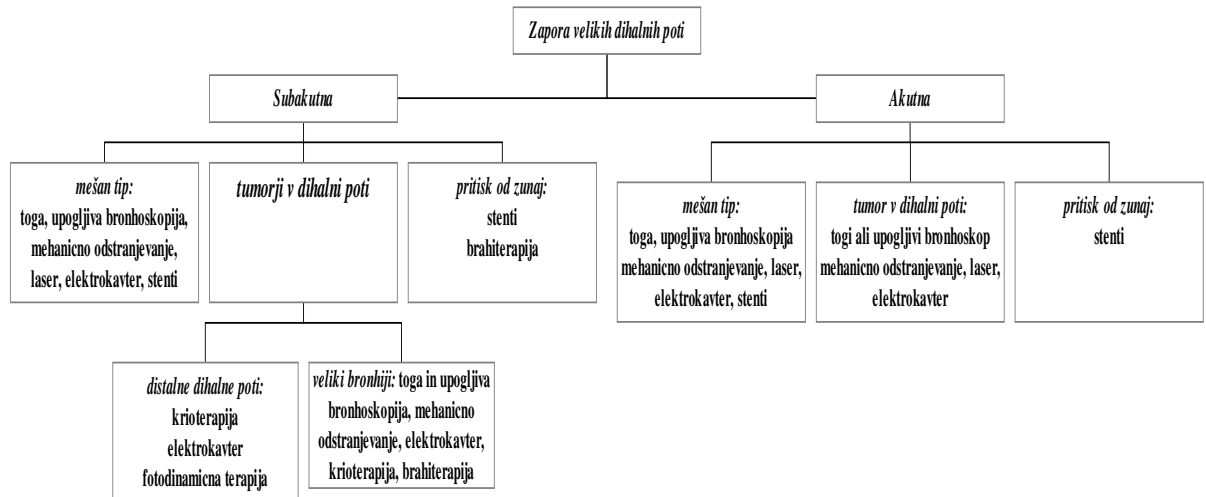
Zapora velikih dihalnih poti

Subakutna

Akutna

mešan tip:
toga, upogljiva bronhoskopija, mehanicno odstranjevanje, laser, elektrokavter, stenti

tumorji v dihalni poti

pritisk od zunaj:
stenti
brahiterapija

mešan tip:
toga, upogljiva bronhoskopija mehanicno odstranjevanje, laser, elektrokavter, stenti

tumor v dihalni poti:
togi ali upogljivi bronhoskop mehanicno odstranjevanje, laser, elektrokavter

pritisk od zunaj:
stenti

distalne dihalne poti:
krioterapija
elektrokavter
fotodinamicna terapija

veliki bronhiji: toga in upogljiva bronhoskopija, mehanicno odstranjevanje, elektrokavter, krioterapija, brahiterapija